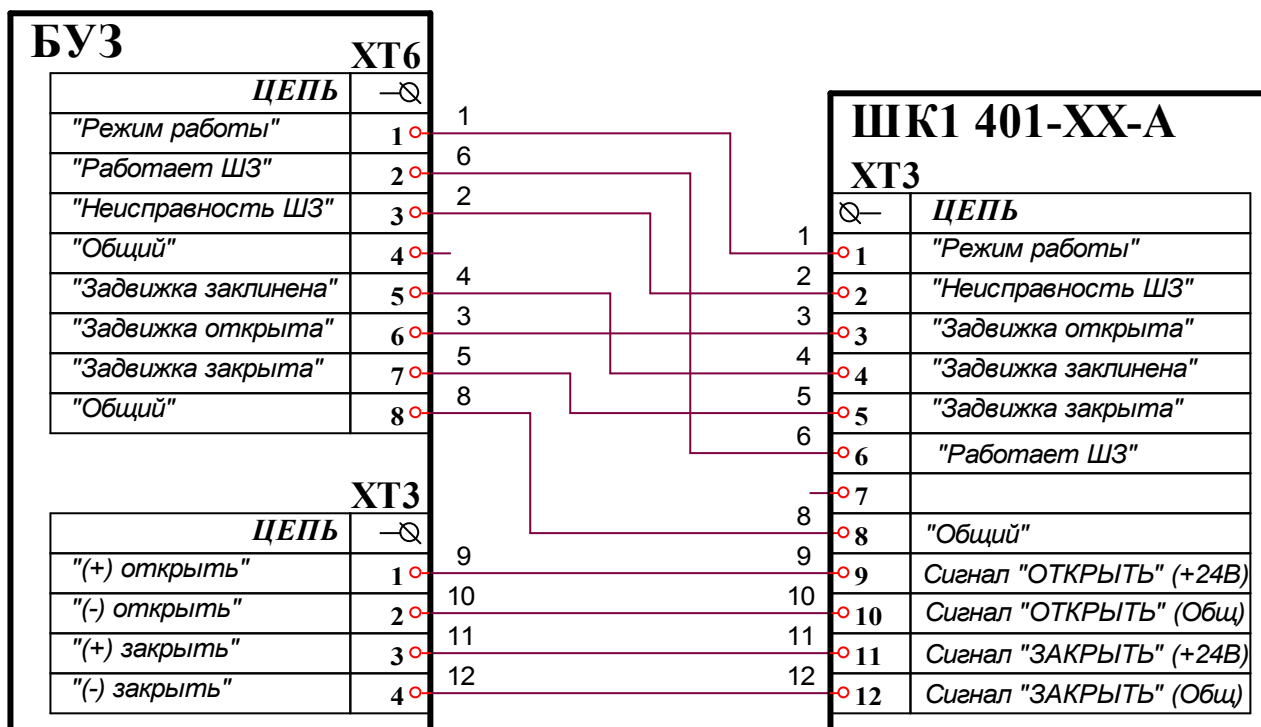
БУЗ

XT6

| ЦЕПЬ | |
|---|---|
| "Режим работы" | 1 |
| "Работает ШЗ" | 2 |
| "Неисправность ШЗ" | 3 |
| "Общий" | 4 |
| "Задвижка заклинена" | 5 |
| "Задвижка открыта" | 6 |
| "Задвижка закрыта" | 7 |
| "Общий" | 8 |

XT3

| ЦЕПЬ | |
|---|---|
| "(+) открыть" | 1 |
| "(-) открыть" | 2 |
| "(+) закрыть" | 3 |
| "(-) закрыть" | 4 |

1 6 2 4 3 5 8 9 10 11 12

1 2 3 4 5 6 8 9 10 11 12

ШК1 401-XX-A

XT3

| | ЦЕПЬ |
|---|---|
| 1 | "Режим работы" |
| 2 | "Неисправность ШЗ" |
| 3 | "Задвижка открыта" |
| 4 | "Задвижка заклинена" |
| 5 | "Задвижка закрыта" |
| 6 | "Работает ШЗ" |
| 7 | |
| 8 | "Общий" |
| 9 | Сигнал "ОТКРЫТЬ" (+24В) |
| 10 | Сигнал "ОТКРЫТЬ" (Общ) |
| 11 | Сигнал "ЗАКРЫТЬ" (+24В) |
| 12 | Сигнал "ЗАКРЫТЬ" (Общ) |